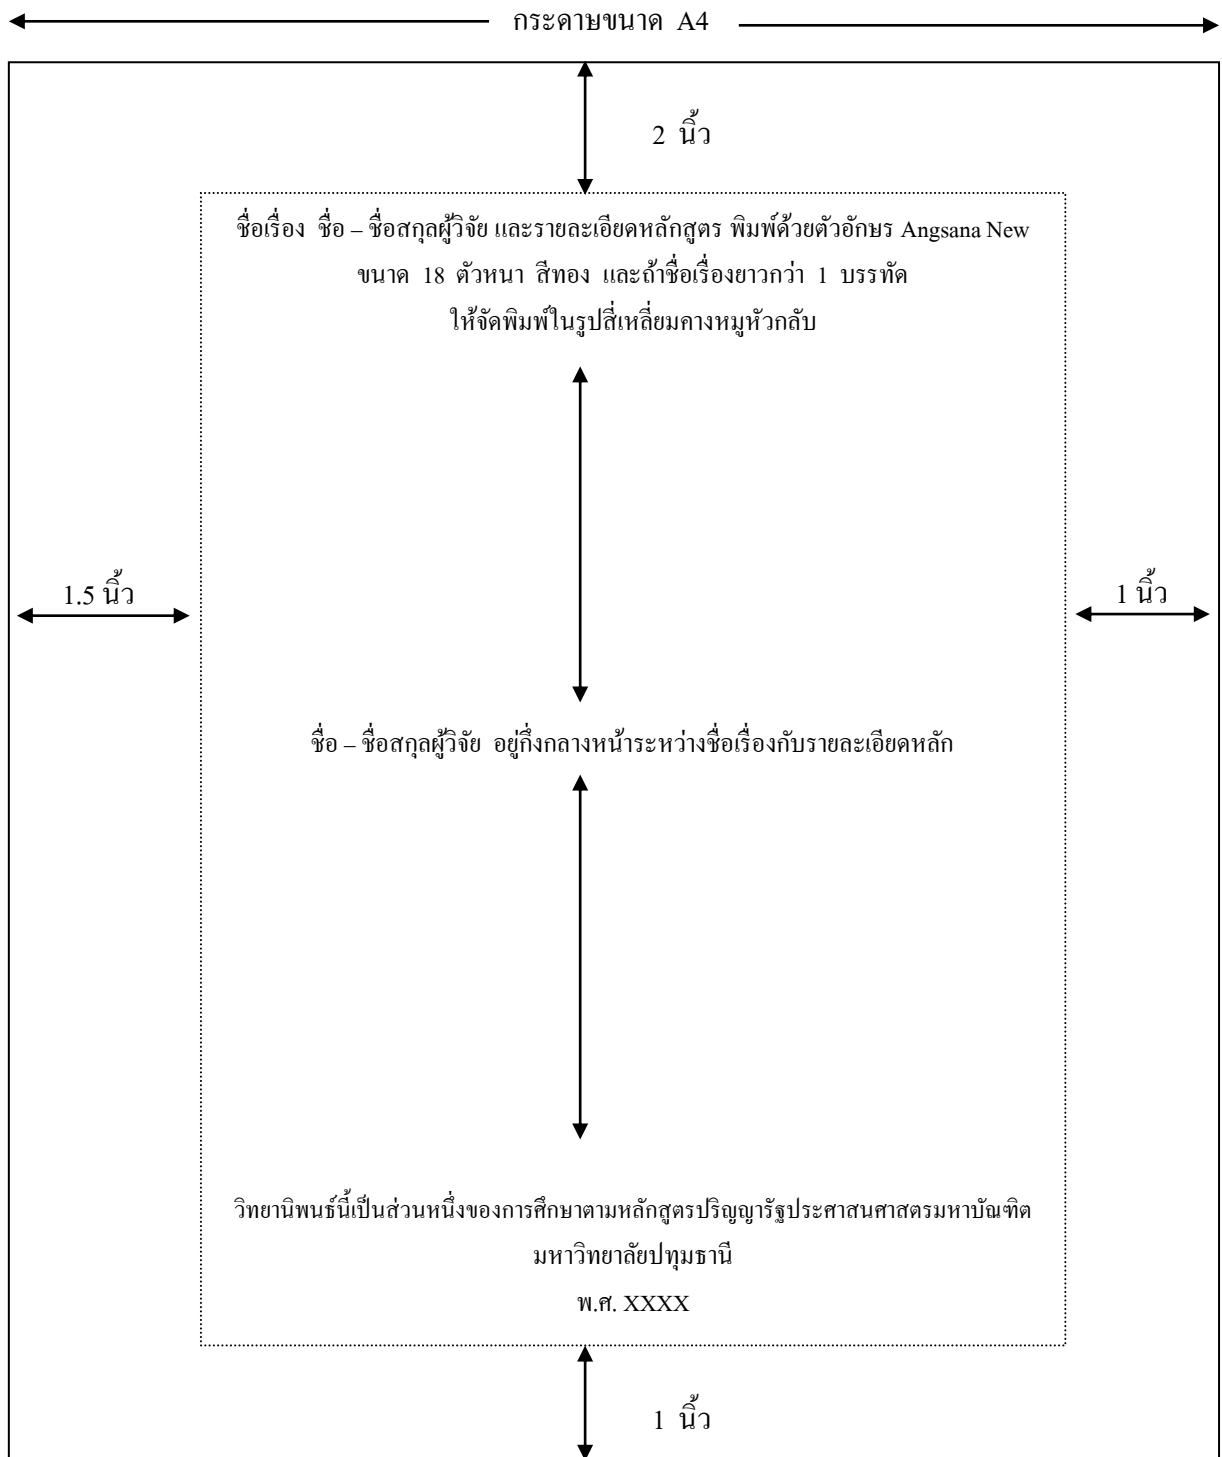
กระดาษขนาด A4

2 นิ้ว

ชื่อเรื่อง ชื่อ – ชื่อสกุลผู้วิจัย และรายละเอียดหลักสูตร พิมพ์ด้วยตัวอักษร Angsana New ขนาด 18 ตัวหนา สีทอง และถ้าชื่อเรื่องยาวกว่า 1 บรรทัด ให้จัดพิมพ์ในรูปสี่เหลี่ยมคางหมูหัวกลับ

1.5 นิ้ว

1 นิ้ว

ชื่อ – ชื่อสกุลผู้วิจัย อยู่กึ่งกลางหน้าระหว่างชื่อเรื่องกับรายละเอียดหลัก

วิทยานิพนธ์นี้เป็นส่วนหนึ่งของการศึกษาตามหลักสูตรปริญญารัฐประศาสนศาสตรมหาบัณฑิต
มหาวิทยาลัยปทุมธานี
พ.ศ. XXXX

1 นิ้ว